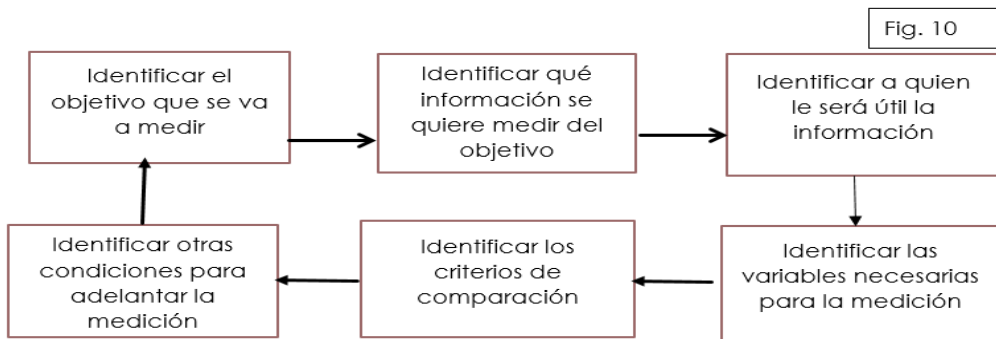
Fig. 10

Identificar el objetivo que se va a medir

Identificar qué información se quiere medir del objetivo

Identificar a quien le será útil la información

Identificar las variables necesarias para la medición

Identificar los criterios de comparación

Identificar otras condiciones para adelantar la medición